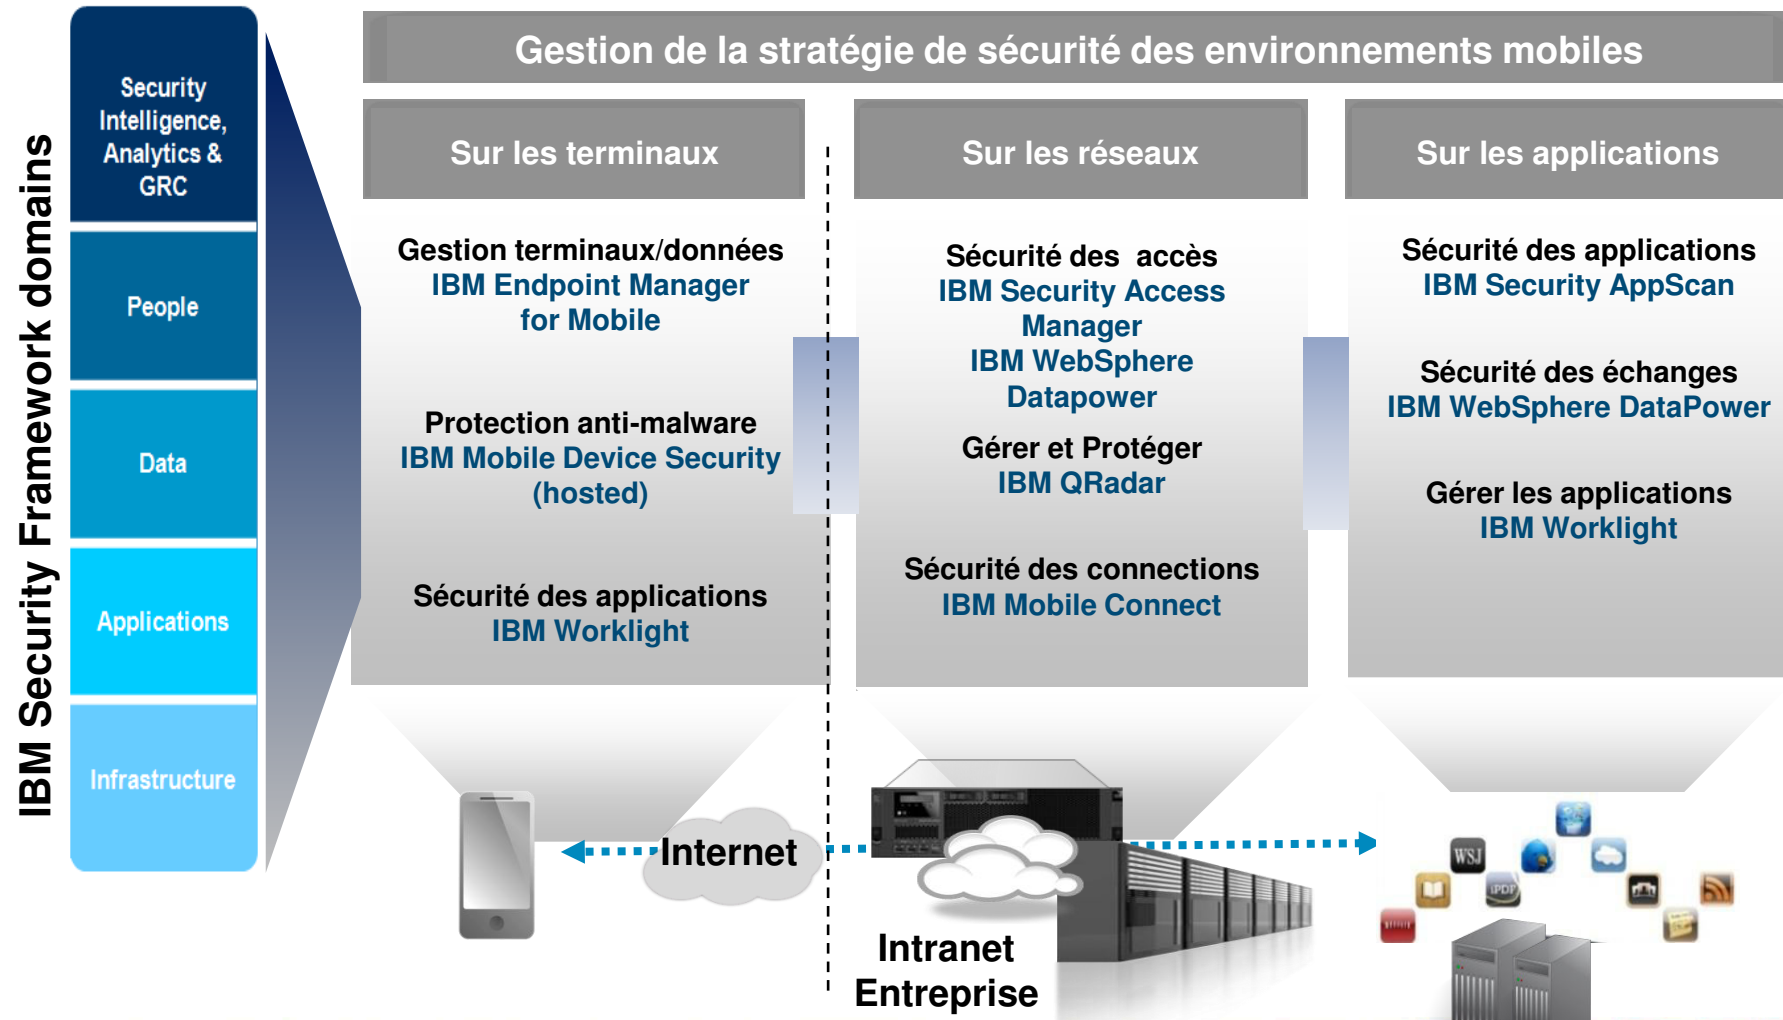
IBM Security Framework domains

Security Intelligence, Analytics & GRC

People

Data

Applications

Infrastructure

Gestion de la stratégie de sécurité des environnements mobiles

Sur les terminaux

Gestion terminaux/données
IBM Endpoint Manager for Mobile

Protection anti-malware
IBM Mobile Device Security (hosted)

Sécurité des applications
IBM Worklight

Sur les réseaux

Sécurité des accès
IBM Security Access Manager
IBM WebSphere Datapower

Gérer et Protéger
IBM QRadar

Sécurité des connections
IBM Mobile Connect

Sur les applications

Sécurité des applications
IBM Security AppScan

Sécurité des échanges
IBM WebSphere DataPower

Gérer les applications
IBM Worklight

Internet

Intranet Entreprise

WSJ